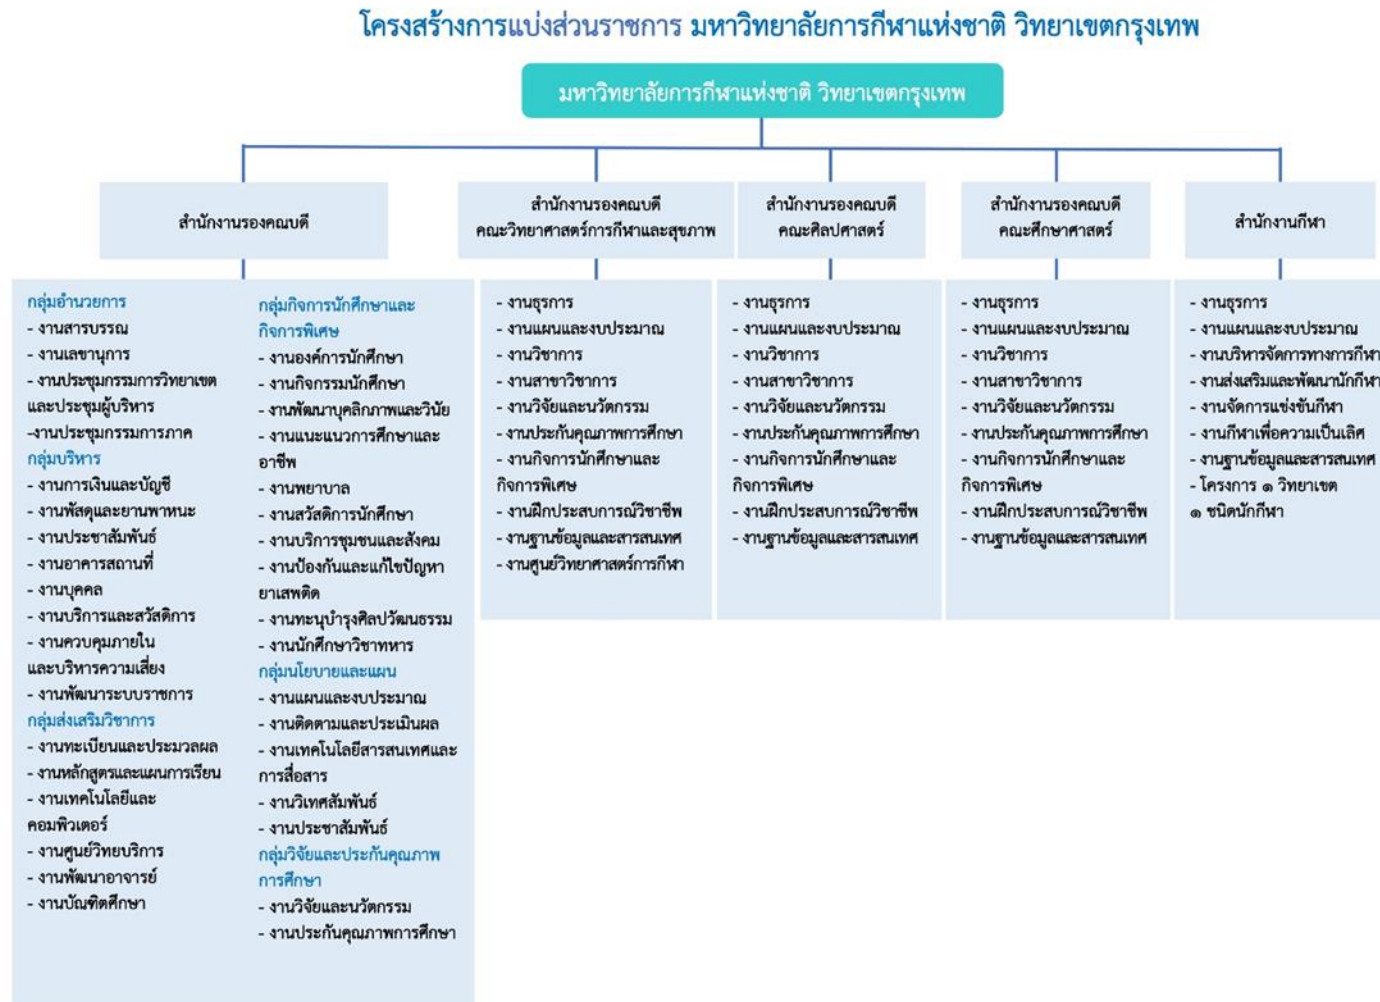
โครงสร้างการแบ่งส่วนราชการ มหาวิทยาลัยการกีฬาแห่งชาติ วิทยาเขตกรุงเทพ

มหาวิทยาลัยการกีฬาแห่งชาติ วิทยาเขตกรุงเทพ

สำนักงานรองคณบดี

สำนักงานรองคณบดี คณะวิทยาศาสตร์การกีฬาและสุขภาพ

สำนักงานรองคณบดี คณะศิลปศาสตร์

สำนักงานรองคณบดี คณะศึกษาศาสตร์

สำนักงานกีฬา

กลุ่มอำนวยการ
- งานสารบรรณ
- งานเลขานุการ
- งานประชุมกรรมการวิทยาเขตและประชุมผู้บริหาร
-งานประชุมกรรมการภาค
กลุ่มบริหาร
- งานการเงินและบัญชี
- งานพัสดุและยานพาหนะ
- งานประชาสัมพันธ์
- งานอาคารสถานที่
- งานบุคคล
- งานบริการและสวัสดิการ
- งานควบคุมภายในและบริหารความเสี่ยง
- งานพัฒนาระบบราชการ
กลุ่มส่งเสริมวิชาการ
- งานทะเบียนและประมวลผล
- งานหลักสูตรและแผนการเรียน
- งานเทคโนโลยีและคอมพิวเตอร์
- งานศูนย์วิทยบริการ
- งานพัฒนาอาจารย์
- งานบัณฑิตศึกษา

กลุ่มกิจการนักศึกษาและกิจการพิเศษ
- งานองค์การนักศึกษา
- งานกิจกรรมนักศึกษา
- งานพัฒนาบุคลิกภาพและวินัย
- งานแนะแนวการศึกษาและอาชีพ
- งานพยาบาล
- งานสวัสดิการนักศึกษา
- งานบริการชุมชนและสังคม
- งานป้องกันและแก้ไขปัญหายาเสพติด
- งานทะนุบำรุงศิลปวัฒนธรรม
- งานนักศึกษาวิชาทหาร
กลุ่มนโยบายและแผน
- งานแผนและงบประมาณ
- งานติดตามและประเมินผล
- งานเทคโนโลยีสารสนเทศและการสื่อสาร
- งานวิเทศสัมพันธ์
- งานประชาสัมพันธ์
กลุ่มวิจัยและประกันคุณภาพการศึกษา
- งานวิจัยและนวัตกรรม
- งานประกันคุณภาพการศึกษา

- งานธุรการ
- งานแผนและงบประมาณ
- งานวิชาการ
- งานสาขาวิชาการ
- งานวิจัยและนวัตกรรม
- งานประกันคุณภาพการศึกษา
- งานกิจการนักศึกษาและกิจการพิเศษ
- งานฝึกประสบการณ์วิชาชีพ
- งานฐานข้อมูลและสารสนเทศ
- งานศูนย์วิทยาศาสตร์การกีฬา

- งานธุรการ
- งานแผนและงบประมาณ
- งานวิชาการ
- งานสาขาวิชาการ
- งานวิจัยและนวัตกรรม
- งานประกันคุณภาพการศึกษา
- งานกิจการนักศึกษาและกิจการพิเศษ
- งานฝึกประสบการณ์วิชาชีพ
- งานฐานข้อมูลและสารสนเทศ

- งานธุรการ
- งานแผนและงบประมาณ
- งานวิชาการ
- งานสาขาวิชาการ
- งานวิจัยและนวัตกรรม
- งานประกันคุณภาพการศึกษา
- งานกิจการนักศึกษาและกิจการพิเศษ
- งานฝึกประสบการณ์วิชาชีพ
- งานฐานข้อมูลและสารสนเทศ

- งานธุรการ
- งานแผนและงบประมาณ
- งานบริหารจัดการทางการกีฬ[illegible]
- งานส่งเสริมและพัฒนานักกีฬ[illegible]
- งานจัดการแข่งขันกีฬา
- งานกีฬาเพื่อความเป็นเลิศ
- งานฐานข้อมูลและสารสนเทศ
- โครงการ ๑ วิทยาเขต ๑ ชนิดนักกีฬา